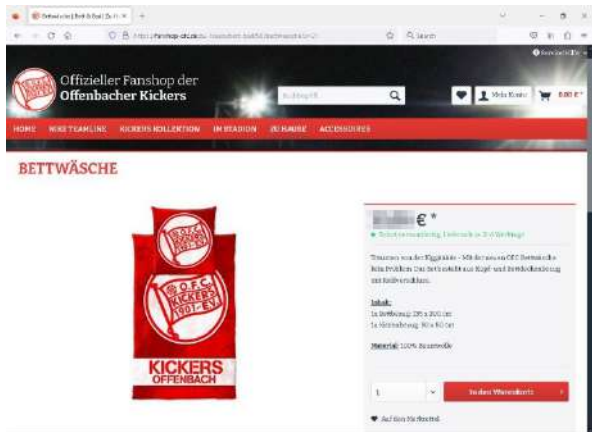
Bettwäsche | Bett & Bad | Zu H... ×

https://fanshop-ofc.de/...

Q Search

Offizieller Fanshop der
Offenbacher Kickers

Suchbegriff...

Mein Konto

0,00 €*

HOME
NIKE TEAMLINE
KICKERS KOLLEKTION
IM STADION
ZU HAUSE
ACCESSOIRES

BETTWÄSCHE

O.F.C.
KICKERS
1901 e.V.

O.F.C.
KICKERS
1901 e.V.

KICKERS
OFFENBACH

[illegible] € *

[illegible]

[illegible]

Inhalt:
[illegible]
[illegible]

Material: 100% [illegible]

1

In den Warenkorb

Auf den Merkzettel